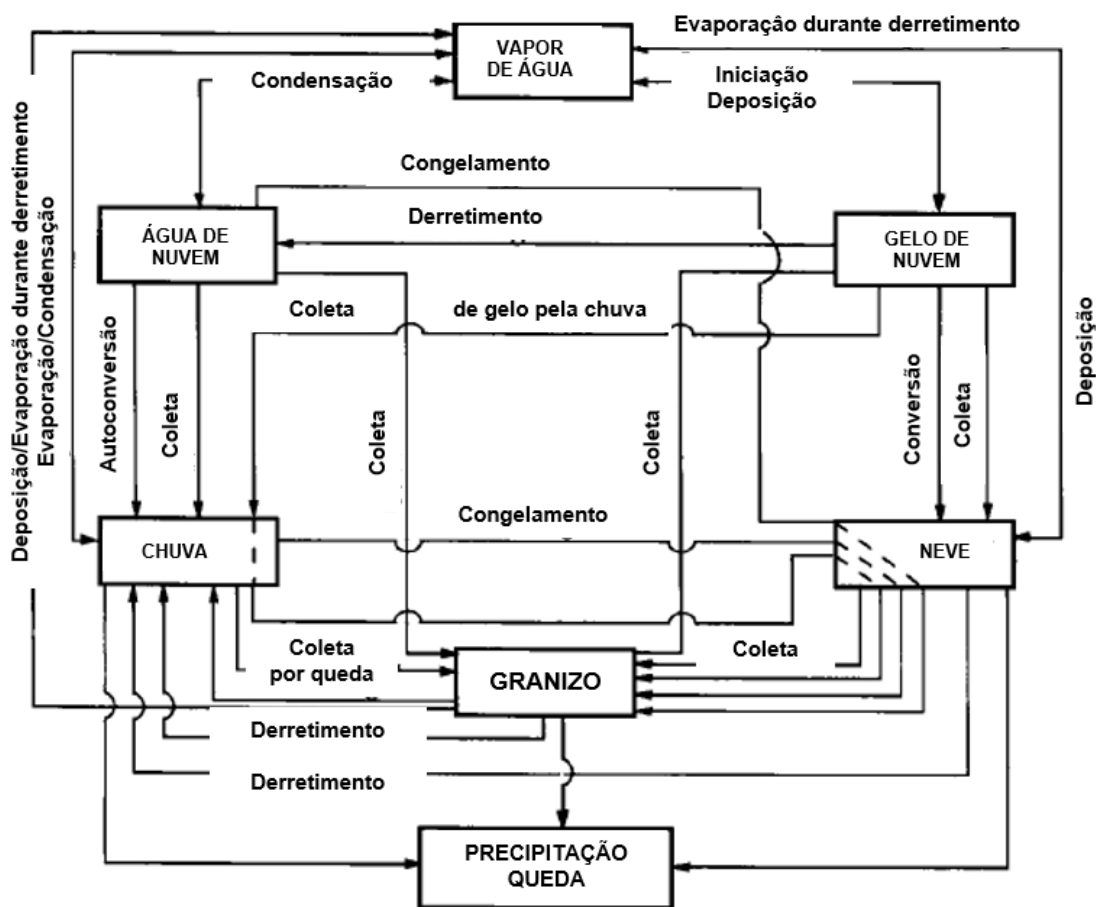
Evaporação durante derretimento

VAPOR DE ÁGUA

Condensação

Iniciação Deposição

Deposição/Evaporação durante derretimento Evaporação/Condensação

Congelamento

Derretimento

ÁGUA DE NUVEM

GELO DE NUVEM

Coleta

de gelo pela chuva

Autoconversão

Coleta

Coleta

Coleta

Conversão

Coleta

Deposição

Congelamento

CHUVA

NEVE

Coleta por queda

GRANIZO

Coleta

Derretimento

Derretimento

PRECIPITAÇÃO QUEDA